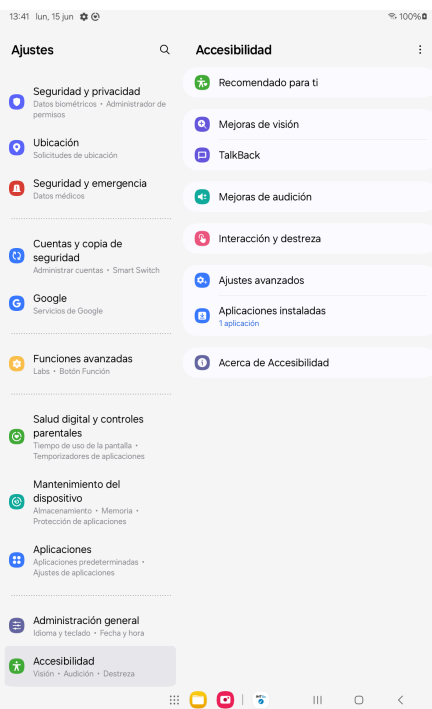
13:41 lun, 15 jun

100%

Ajustes

Seguridad y privacidad
Datos biométricos • Administrador de permisos

Ubicación
Solicitudes de ubicación

Seguridad y emergencia
Datos médicos

Cuentas y copia de seguridad
Administrar cuentas • Smart Switch

Google
Servicios de Google

Funciones avanzadas
Labs • Botón Función

Salud digital y controles parentales
Tiempo de uso de la pantalla • Temporizadores de aplicaciones

Mantenimiento del dispositivo
Almacenamiento • Memoria • Protección de aplicaciones

Aplicaciones
Aplicaciones predeterminadas • Ajustes de aplicaciones

Administración general
Idioma y teclado • Fecha y hora

Accesibilidad
Visión • Audición • Destreza

Accesibilidad

Recomendado para ti

Mejoras de visión

TalkBack

Mejoras de audición

Interacción y destreza

Ajustes avanzados

Aplicaciones instaladas
1 aplicación

Acerca de Accesibilidad